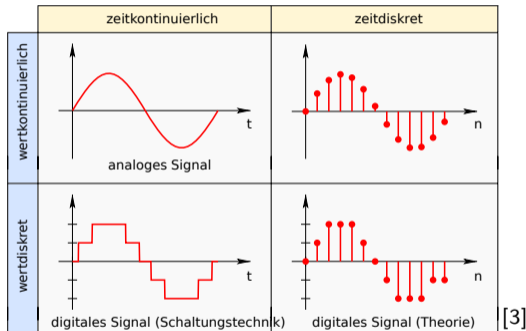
|  | zeitkontinuierlich | zeitdiskret |
|---|---|---|
| wertkontinuierlich | t<br>analoges Signal | n |
| wertdiskret | t<br>digitales Signal (Schaltungstechnik) | n<br>digitales Signal (Theorie) |

[3]